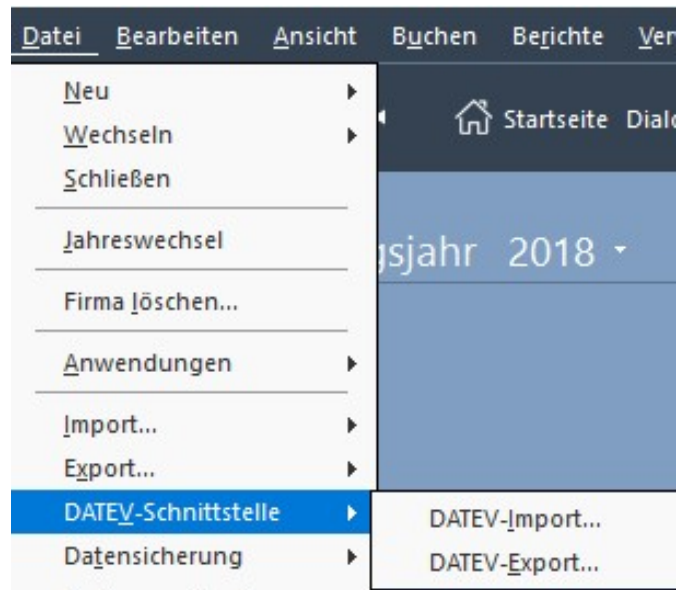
Datei Bearbeiten Ansicht Buchen Berichte Ver

Neu
Wechseln
Schließen
Jahreswechsel
Firma löschen...
Anwendungen
Import...
Export...
DATEV-Schnittstelle
Datensicherung

Startseite Dial

gsjahr 2018

DATEV-Import...
DATEV-Export...